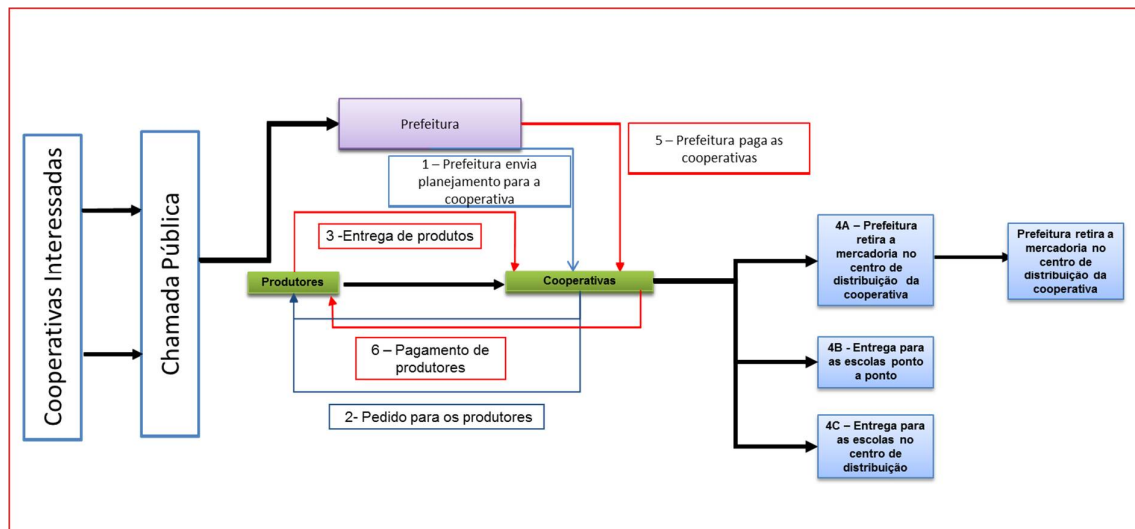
Cooperativas Interessadas

Chamada Pública

Prefeitura

1 – Prefeitura envia planejamento para a cooperativa

5 – Prefeitura paga as cooperativas

3 -Entrega de produtos

Produtores

Cooperativas

6 – Pagamento de produtores

2- Pedido para os produtores

4A – Prefeitura retira a mercadoria no centro de distribuição da cooperativa

Prefeitura retira a mercadoria no centro de distribuiçao da cooperativa

4B - Entrega para as escolas ponto a ponto

4C – Entrega para as escolas no centro de distribuição